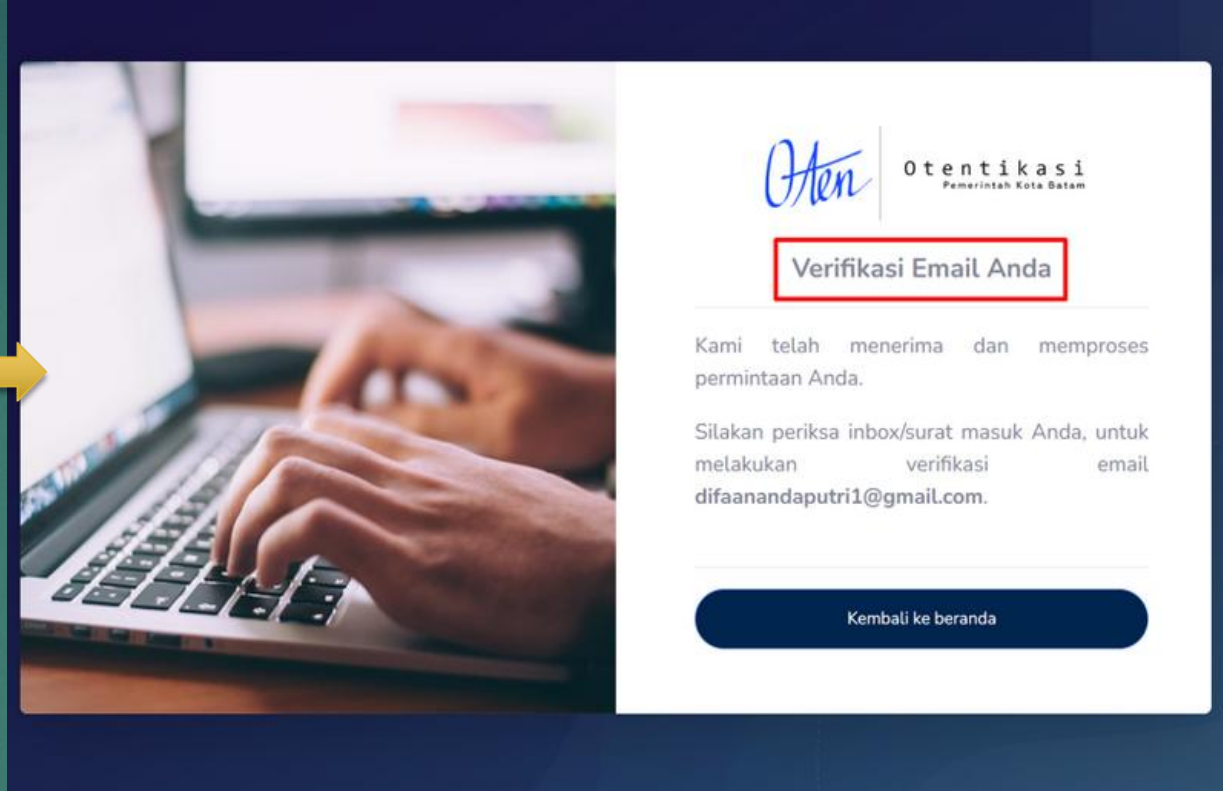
OAen Otentikasi
Pemerintah Kota Batam

Verifikasi Email Anda

Kami telah menerima dan memproses permintaan Anda.

Silakan periksa inbox/surat masuk Anda, untuk melakukan verifikasi email **difaanandaputri1@gmail.com**.

Kembali ke beranda